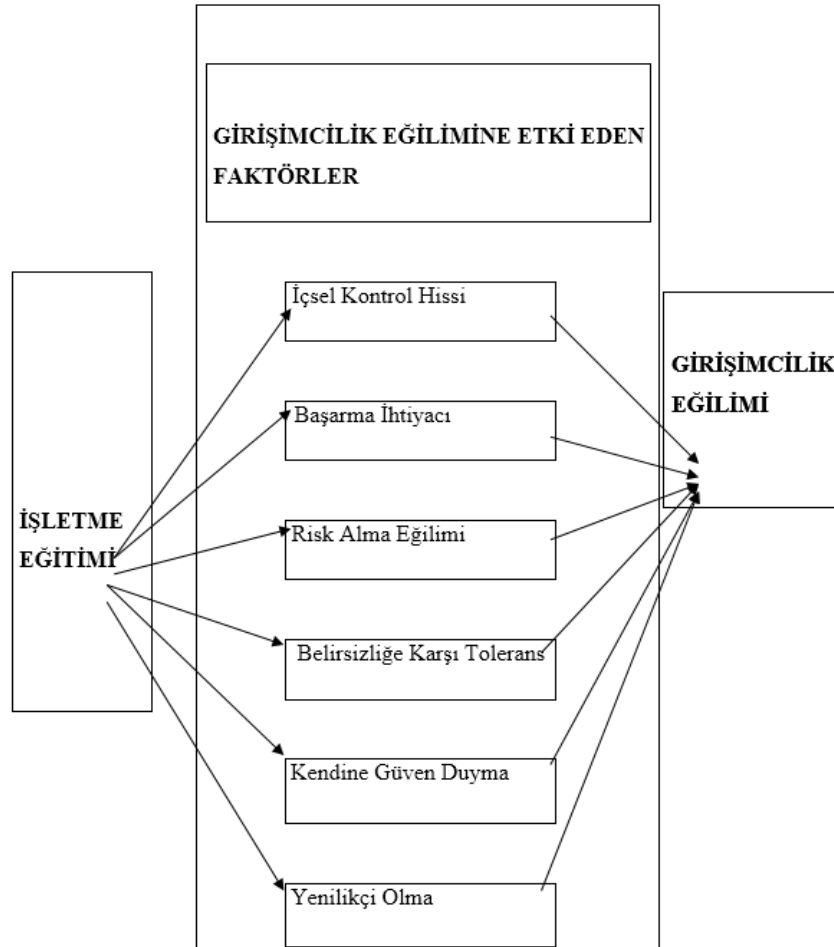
GİRİŞİMCİLİK EĞİLİMİNE ETKİ EDEN FAKTÖRLER

İŞLETME EĞİTİMİ

İçsel Kontrol Hissi

Başarma İhtiyacı

Risk Alma Eğilimi

Belirsizliğe Karşı Tolerans

Kendine Güven Duyma

Yenilikçi Olma

GİRİŞİMCİLİK EĞİLİMİ